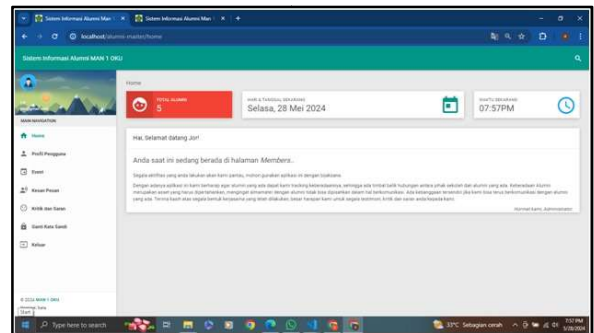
Sistem Informasi Alumni Man | × Sistem Informasi Alumni Man | × +

localhost/alumni-master/home

Sistem Informasi Alumni MAN 1 OKU

MAIN NAVIGATION

Home

Profil Pengguna

Event

Pesan Pesan

Kritik dan Saran

Ganti Kata Sandi

Keluar

© 2024 MAN 1 OKU

Start

Home

TOTAL ALUMNI
5

HARI & TANGGAL SEKARANG
Selasa, 28 Mei 2024

WAKTU SEKARANG
07:57PM

Hai, Selamat datang Jor!

Anda saat ini sedang berada di halaman Members..

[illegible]

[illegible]

Hormat kami, Administrator

Type here to search

33°C Sebagian cerah

7:57 PM
5/28/2024